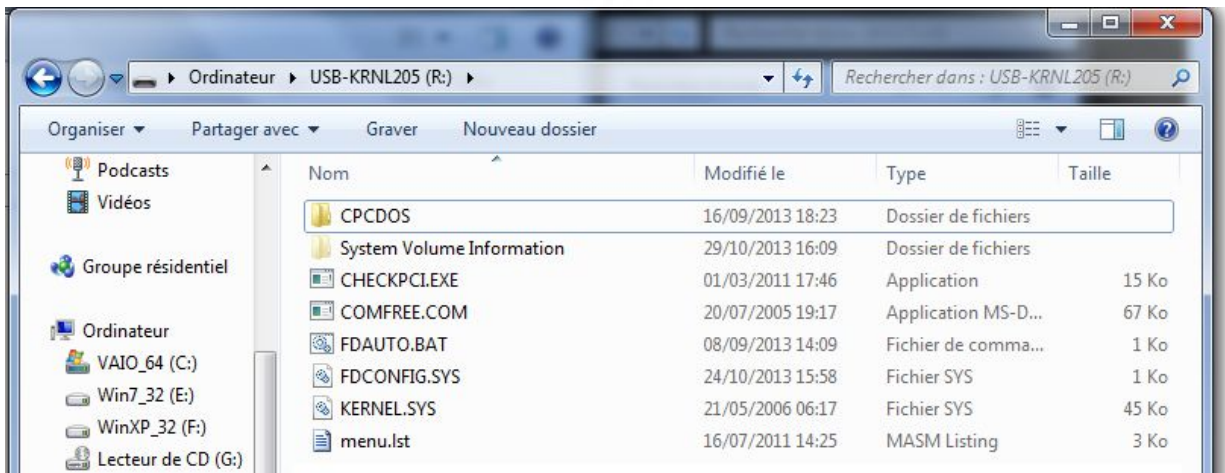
Ordinateur ▸ USB-KRNL205 (R:) ▸

Rechercher dans : USB-KRNL205 (R:)

Organiser ▾ Partager avec ▾ Graver Nouveau dossier

Podcasts
Vidéos

Groupe résidentiel

Ordinateur
VAIO_64 (C:)
Win7_32 (E:)
WinXP_32 (F:)
Lecteur de CD (G:)

| Nom | Modifié le | Type | Taille |
|---|---|---|---|
| CPCDOS | 16/09/2013 18:23 | Dossier de fichiers | |
| System Volume Information | 29/10/2013 16:09 | Dossier de fichiers | |
| CHECKPCI.EXE | 01/03/2011 17:46 | Application | 15 Ko |
| COMFREE.COM | 20/07/2005 19:17 | Application MS-D... | 67 Ko |
| FDAUTO.BAT | 08/09/2013 14:09 | Fichier de comma... | 1 Ko |
| FDCONFIG.SYS | 24/10/2013 15:58 | Fichier SYS | 1 Ko |
| KERNEL.SYS | 21/05/2006 06:17 | Fichier SYS | 45 Ko |
| menu.lst | 16/07/2011 14:25 | MASM Listing | 3 Ko |